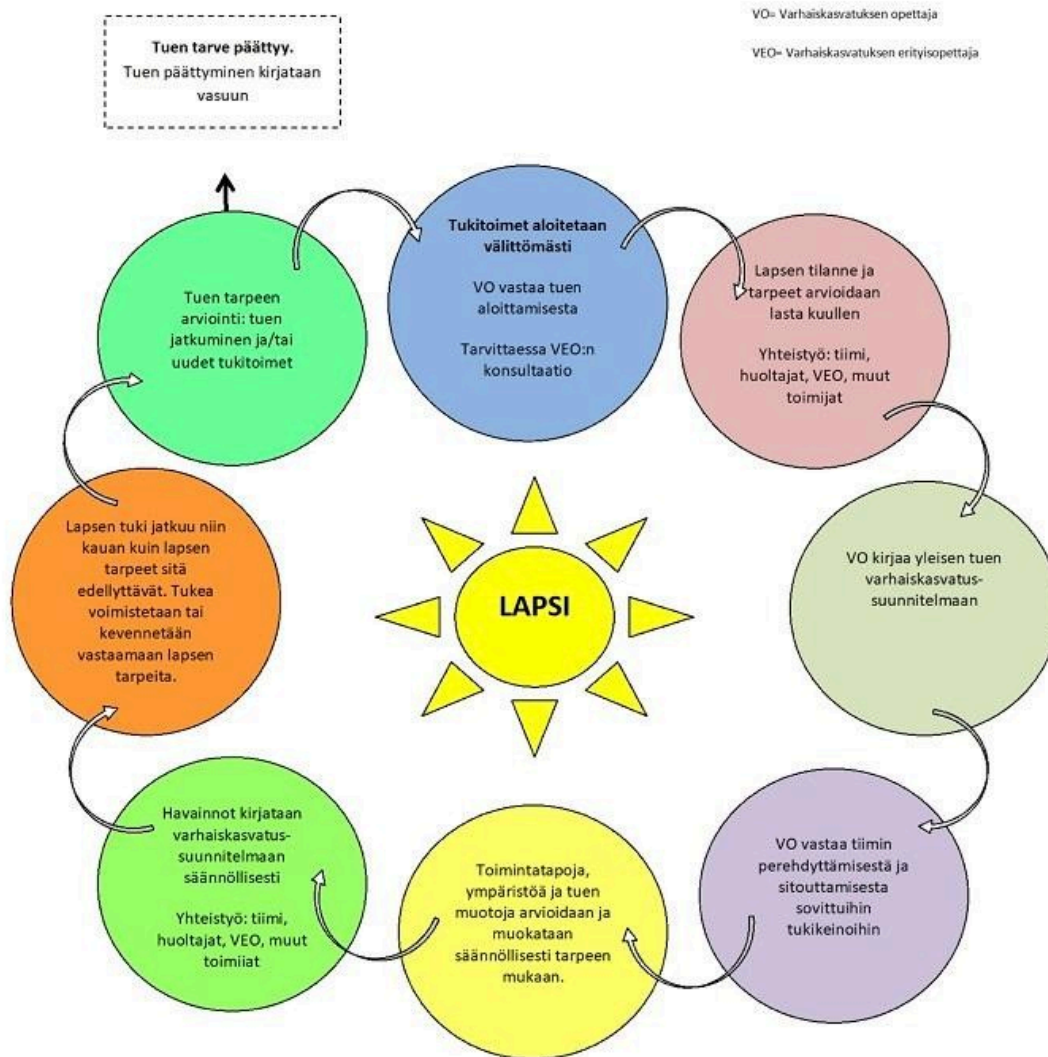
VO= Varhaiskasvatuksen opettaja

VEO= Varhaiskasvatuksen erityisopettaja

**Tuen tarve päättyy.**
Tuen päättyminen kirjataan vasuun

**Tukitoimet aloitetaan välittömästi**

VO vastaa tuen aloittamisesta

Tarvittaessa VEO:n konsultaatio

Lapsen tilanne ja tarpeet arvioidaan lasta kuullen

Yhteistyö: tiimi, huoltajat, VEO, muut toimijat

VO kirjaa yleisen tuen varhaiskasvatus-suunnitelmaan

VO vastaa tiimin perehdyttämisestä ja sitouttamisesta sovittuihin tukikeinoihin

Toimintatapoja, ympäristöä ja tuen muotoja arvioidaan ja muokataan säännöllisesti tarpeen mukaan.

Havainnot kirjataan varhaiskasvatus-suunnitelmaan säännöllisesti

Yhteistyö: tiimi, huoltajat, VEO, muut toimiiat

Lapsen tuki jatkuu niin kauan kuin lapsen tarpeet sitä edellyttävät. Tukea voimistetaan tai kevennetään vastaamaan lapsen tarpeita.

Tuen tarpeen arviointi: tuen jatkuminen ja/tai uudet tukitoimet

LAPSI